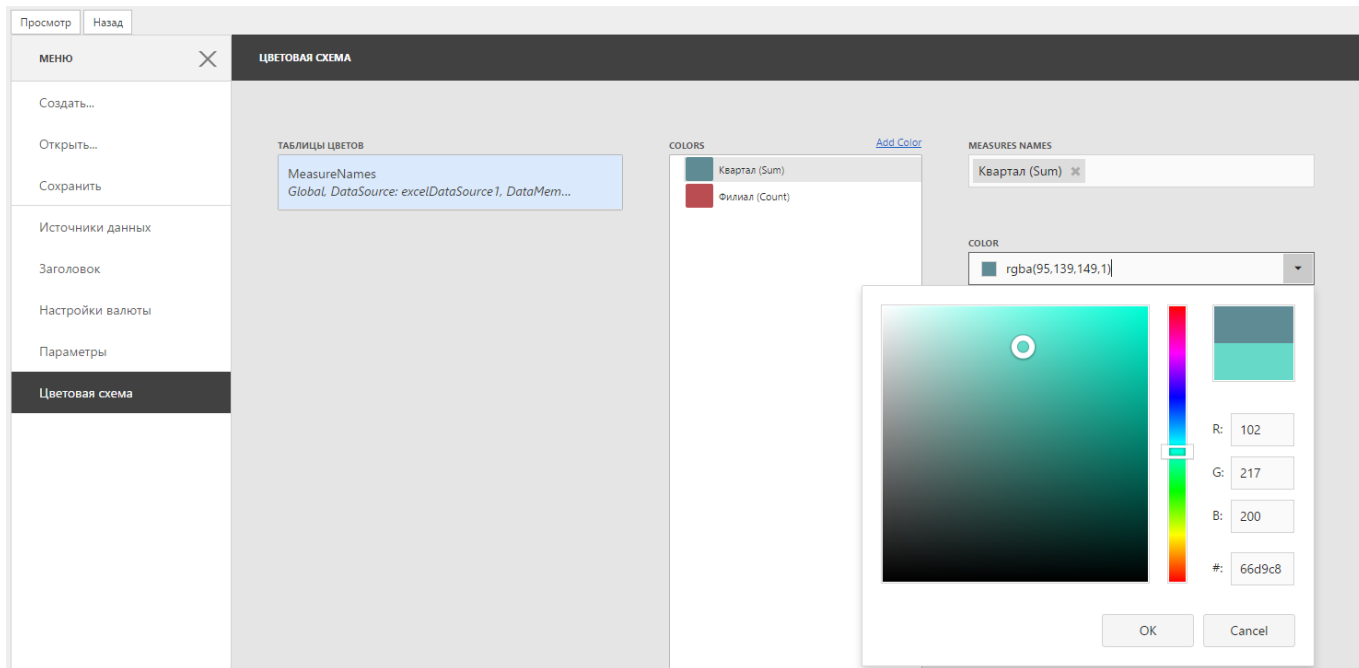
Просмотр Назад

МЕНЮ

Создать...

Открыть...

Сохранить

Источники данных

Заголовок

Настройки валюты

Параметры

Цветовая схема

ЦВЕТОВАЯ СХЕМА

ТАБЛИЦЫ ЦВЕТОВ

MeasureNames
Global, DataSource: excelDataSource1, DataMem...

COLORS

Add Color

Квартал (Sum)

Филиал (Count)

MEASURES NAMES

Квартал (Sum)

COLOR

rgba(95,139,149,1)

R: 102

G: 217

B: 200

#: 66d9c8

OK

Cancel